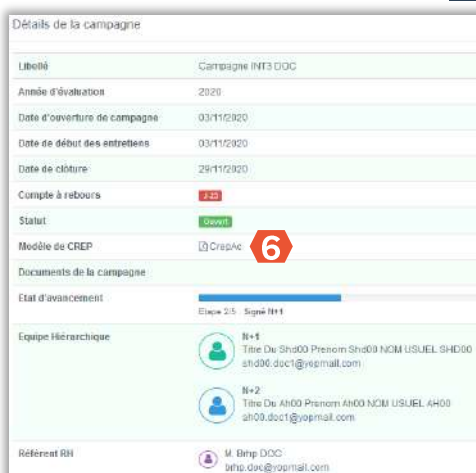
Détails de la campagne

| | |
|---|---|
| Libellé | Campagne INT3 DOC |
| Année d'évaluation | 2020 |
| Date d'ouverture de campagne | 03/11/2020 |
| Date de début des entretiens | 03/11/2020 |
| Date de clôture | 29/11/2020 |
| Compte à rebours | J-23 |
| Statut | Ouvert |
| Modèle de CREP | CrepAc 6 |
| Documents de la campagne | |
| Etat d'avancement | Etape 2/5 Signé N+1 |
| Equipe Hiérarchique | N+1 Titre Du Shd00 Prenom Shd00 NOM USUEL SHD00 shd00.doc1@yopmail.com N+2 Titre Du Ah00 Prenom Ah00 NOM USUEL AH00 ah00.doc1@yopmail.com |
| Référent RH | M. Brhp DOC brhp.doc@yopmail.com |